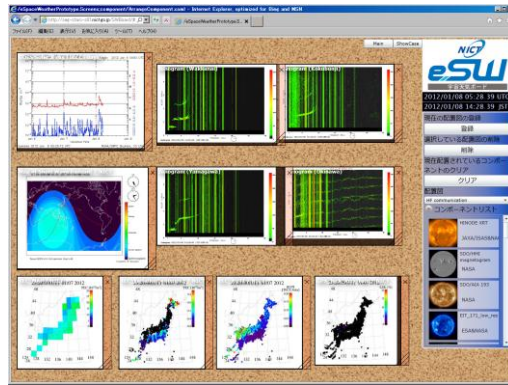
/eSpaceWeatherPrototype.Screens.component/ReinaoxComponent.cool - Internet Explorer, optimized for Bing and MSN

http://

/eSpaceWeatherPrototype.S...

ファイル(F) 編集(E) 表示(V) お気に入り(A) ツール(T) ヘルプ(H)

Main ShowCase

NICT

eSW

2012/01/08 05:28:39 UTC
2012/01/08 14:28:39 JST

現在の配置図の登録

登録

選択している配置図の削除

削除

現在配置されているコンポーネントのクリア

クリア

配置図

コンポーネントリスト

NASA

NASA

NASA

ESA/NASA

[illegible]gram (Wakkanai)

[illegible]gram (Okinawa)

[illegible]gram (Yamagawa)

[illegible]gram (Kokubunji)

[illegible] 2012

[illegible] 2012

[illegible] 2012